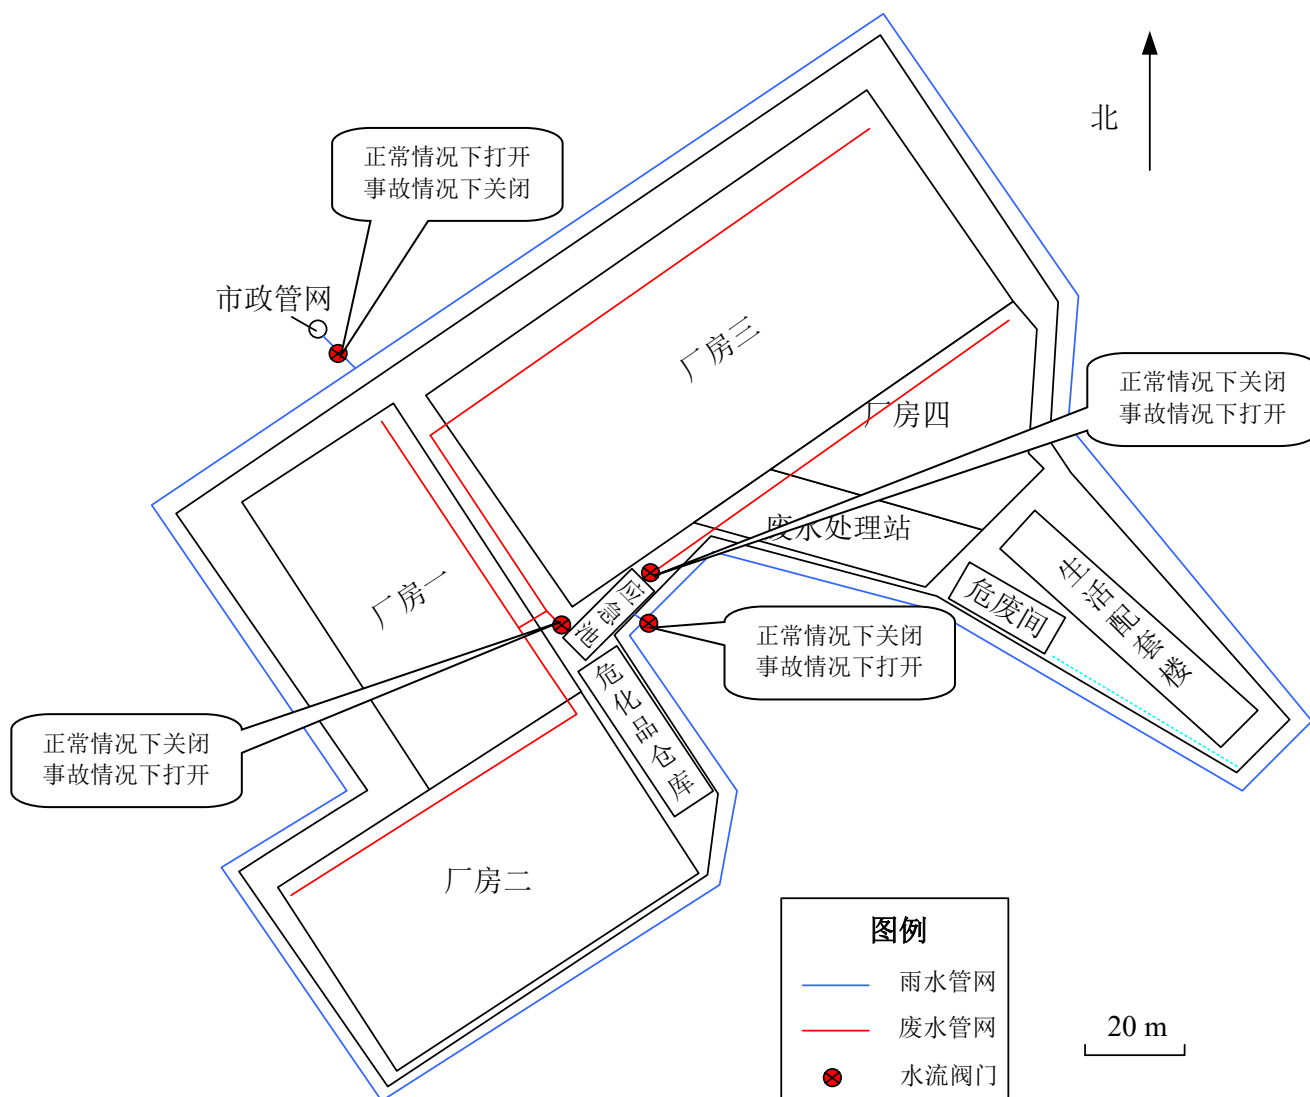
北

正常情况下打开
事故情况下关闭

市政管网

厂房三

厂房四

正常情况下关闭
事故情况下打开

废水处理站

厂房一

应急池

生活配套楼

危废间

正常情况下关闭
事故情况下打开

危化品仓库

正常情况下关闭
事故情况下打开

厂房二

图例

雨水管网

废水管网

水流阀门

20 m